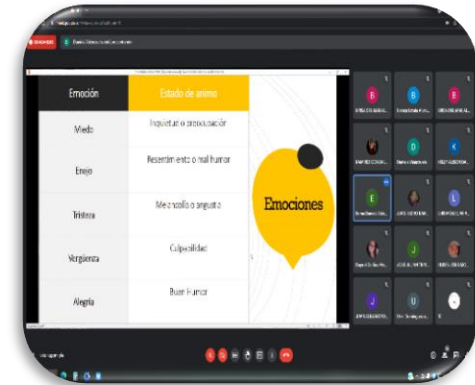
| Emoción | Estado de animo |
|---|---|
| Miedo | Inquietud o preocupación |
| Enojo | Resentimiento o mal humor |
| Tristeza | Melancolía o angustia |
| Vergüenza | Culpabilidad |
| Alegría | Buen Humor |

Emociones